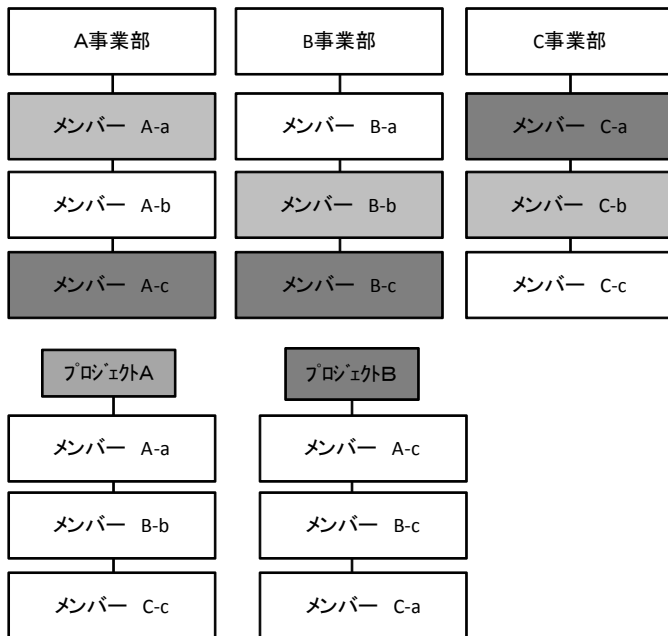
A事業部

メンバー A-a

メンバー A-b

メンバー A-c

B事業部

メンバー B-a

メンバー B-b

メンバー B-c

C事業部

メンバー C-a

メンバー C-b

メンバー C-c

プロジェクトA

メンバー A-a

メンバー B-b

メンバー C-c

プロジェクトB

メンバー A-c

メンバー B-c

メンバー C-a